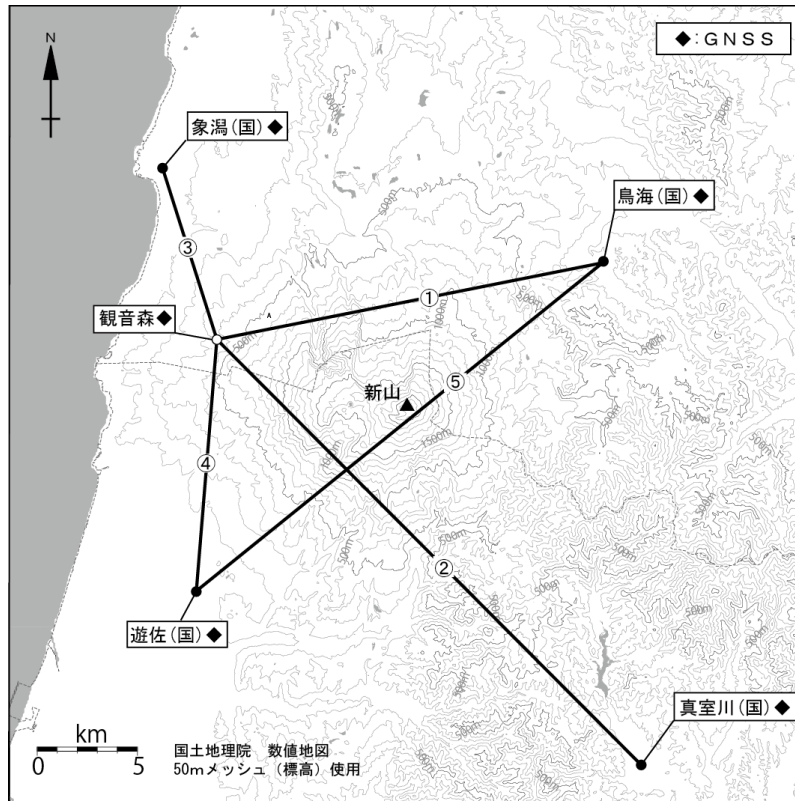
N

◆：GNSS

象潟（国）◆

鳥海（国）◆

③

①

観音森◆

⑤

新山

④

②

遊佐（国）◆

真室川（国）◆

km
0 5

国土地理院　数値地図
50mメッシュ（標高）使用

500m
1000m
1500m
500m
500m
500m
500m
500m
500m
500m
500m
500m
500m
500m
500m
500m
500m
500m